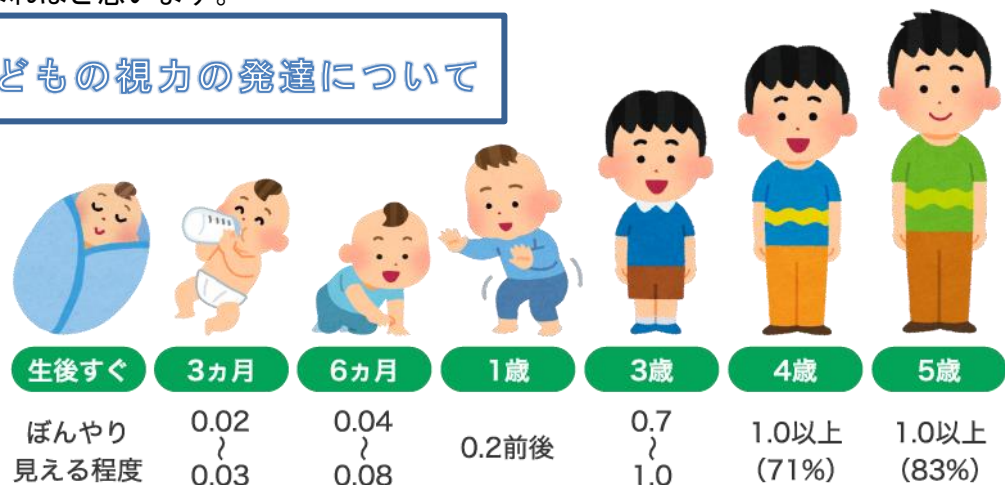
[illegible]

どもの視力の発達について

| 生後すぐ | 3ヵ月 | 6ヵ月 | 1歳 | 3歳 | 4歳 | 5歳 |
|---|---|---|---|---|---|---|
| ぼんやり見える程度 | 0.02 ~ 0.03 | 0.04 ~ 0.08 | 0.2前後 | 0.7 ~ 1.0 | 1.0以上 (71%) | 1.0以上 (83%) |